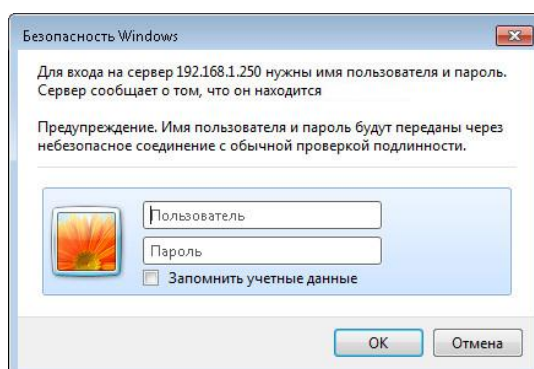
Безопасность Windows

Для входа на сервер 192.168.1.250 нужны имя пользователя и пароль. Сервер сообщает о том, что он находится

Предупреждение. Имя пользователя и пароль будут переданы через небезопасное соединение с обычной проверкой подлинности.

Пользователь

Пароль

Запомнить учетные данные

OK

Отмена